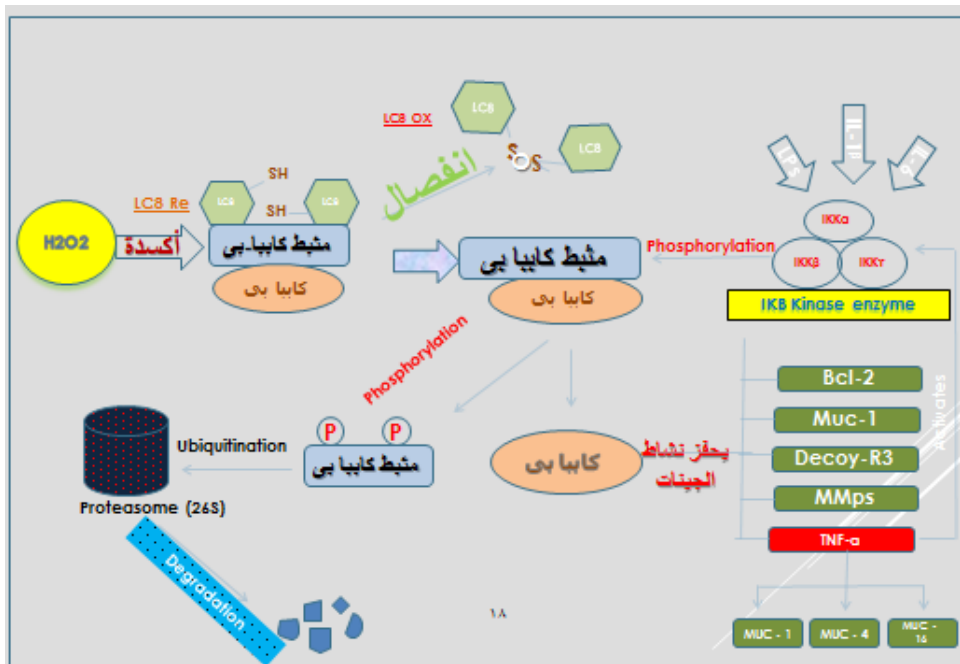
LC8 OX

LC8

S
S

LC8

انفصال

LPS

IL-1

T-a

LC8 Re

SH

SH

LC8

LC8

H2O2

أكسدة

مثبط كابا-بى

كابا بى

مثبط كابا بى

كابا بى

Phosphorylation

IKKa

IKKβ

IKKr

IKB Kinase enzyme

Phosphorylation

Activates

Bcl-2

Muc-1

Decoy-R3

MMps

TNF-a

Ubiquitination

P

P

مثبط كابا بى

كابا بى

يحفز نشاط الجينات

Proteasome (26S)

Degradation

١٨

MUC - 1

MUC - 4

MUC - 16